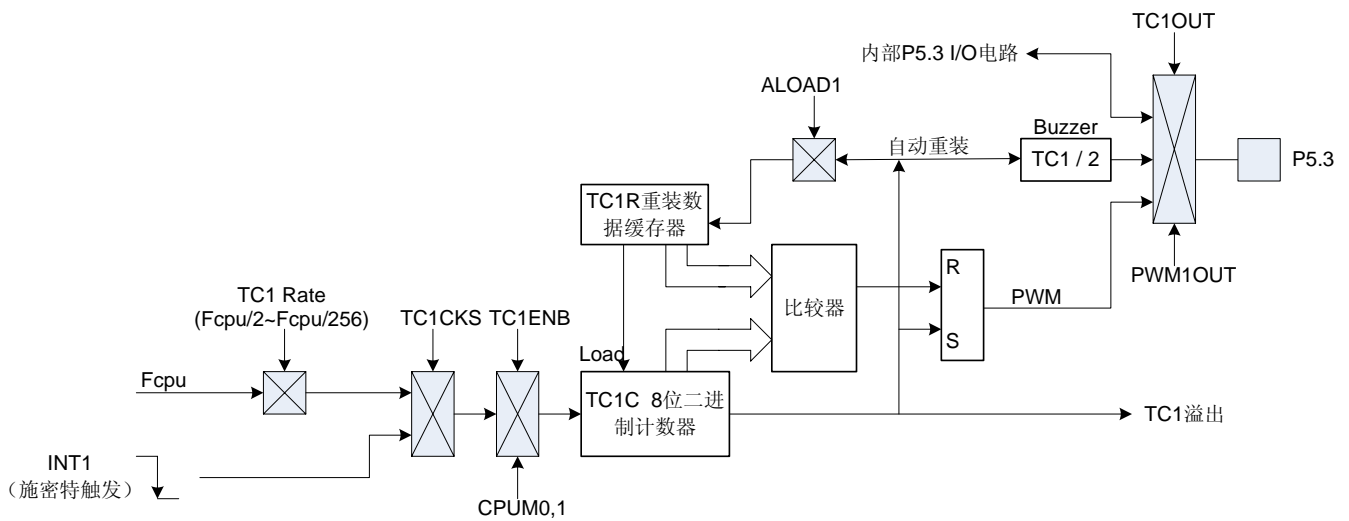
TC1OUT
内部P5.3 I/O电路
ALOAD1
自动重装
Buzzer
TC1 / 2
P5.3
TC1R重装数据缓存器
比较器
R
S
PWM
PWM1OUT
TC1 Rate
(Fcpu/2~Fcpu/256)
TC1CKS
TC1ENB
Load
Fcpu
TC1C 8位二进制计数器
TC1溢出
INT1
（施密特触发）
CPUM0,1